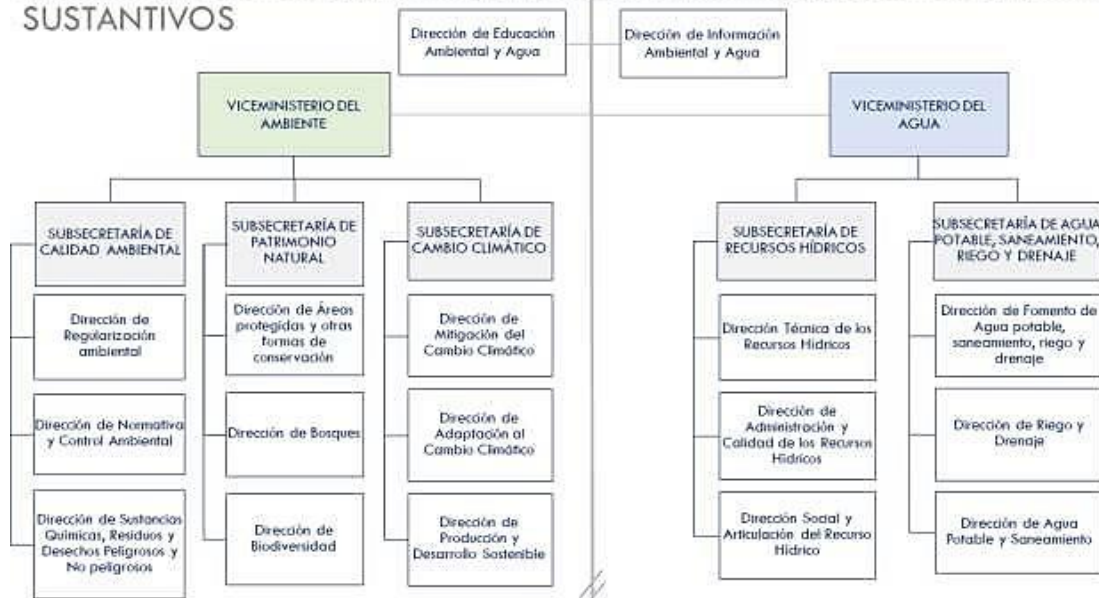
SUSTANTIVOS

Dirección de Educación Ambiental y Agua

Dirección de Información Ambiental y Agua

VICEMINISTERIO DEL AMBIENTE

SUBSECRETARÍA DE CALIDAD AMBIENTAL

Dirección de Regularización ambiental

Dirección de Normativa y Control Ambiental

Dirección de Sustancias Químicas, Residuos y Desechos Peligrosos y No peligrosos

SUBSECRETARÍA DE PATRIMONIO NATURAL

Dirección de Áreas protegidas y otras formas de conservación

Dirección de Bosques

Dirección de Biodiversidad

SUBSECRETARÍA DE CAMBIO CLIMÁTICO

Dirección de Mitigación del Cambio Climático

Dirección de Adaptación al Cambio Climático

Dirección de Producción y Desarrollo Sostenible

VICEMINISTERIO DEL AGUA

SUBSECRETARÍA DE RECURSOS HÍDRICOS

Dirección Técnica de los Recursos Hídricos

Dirección de Administración y Calidad de los Recursos Hídricos

Dirección Social y Articulación del Recurso Hídrico

SUBSECRETARÍA DE AGUA POTABLE, SANEAMIENTO, RIEGO Y DRENAJE

Dirección de Fomento de Agua potable, saneamiento, riego y drenaje

Dirección de Riego y Drenaje

Dirección de Agua Potable y Saneamiento